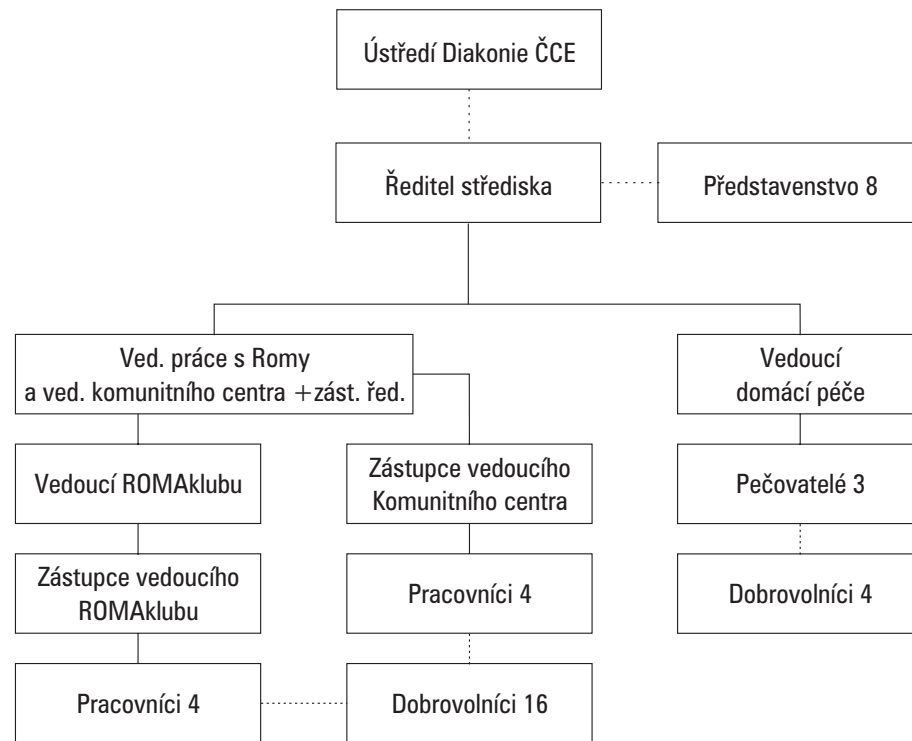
Ústředí Diakonie ČCE

Ředitel střediska

Představenstvo 8

Ved. práce s Romy a ved. komunitního centra +zást. řed.

Vedoucí domácí péče

Vedoucí ROMAklubu

Zástupce vedoucího Komunitního centra

Pečovatelé 3

Zástupce vedoucího ROMAklubu

Pracovníci 4

Dobrovolníci 4

Pracovníci 4

Dobrovolníci 16